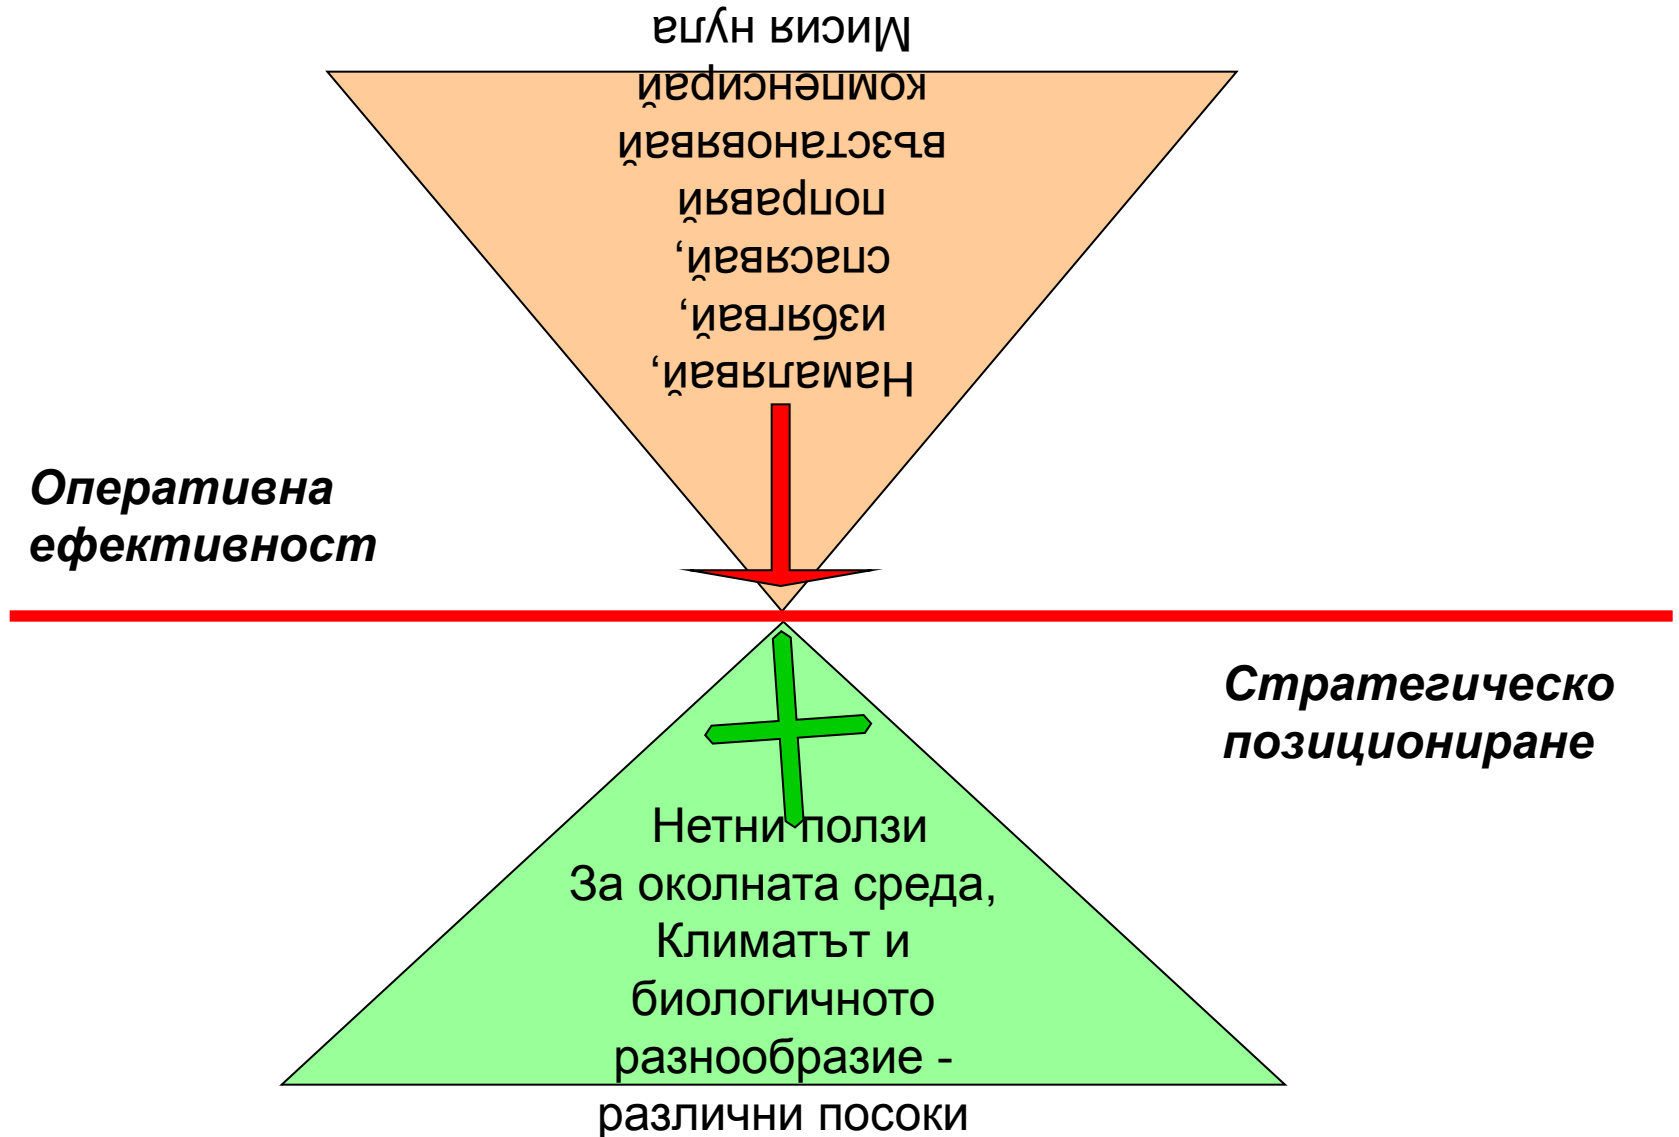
Намалявай,
избягвай,
спасявай,
поправяй
възстановявай
компенсирай
Мисия нула

Оперативна ефективност

Стратегическо позициониране

Нетни ползи
За околната среда,
Климатът и
биологичното
разнообразие -
различни посоки